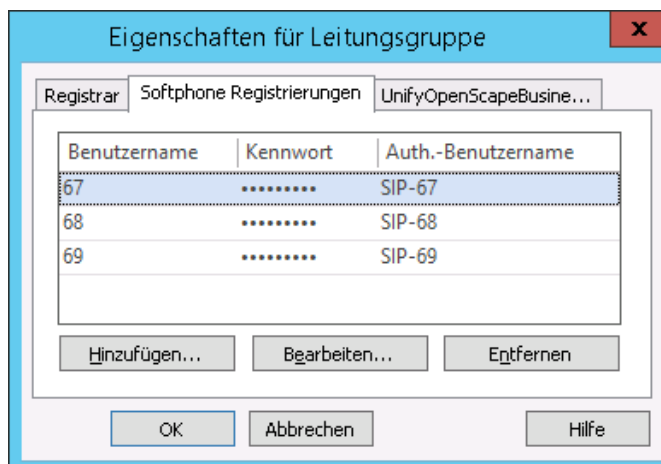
Eigenschaften für Leitungsgruppe

x

Registrar | Softphone Registrierungen | UnifyOpenScapeBusine...

| Benutzername | Kennwort | Auth.-Benutzername |
|---|---|---|
| 67 | ••••••••• | SIP-67 |
| 68 | ••••••••• | SIP-68 |
| 69 | ••••••••• | SIP-69 |

Hinzufügen... Bearbeiten... Entfernen

OK Abbrechen Hilfe